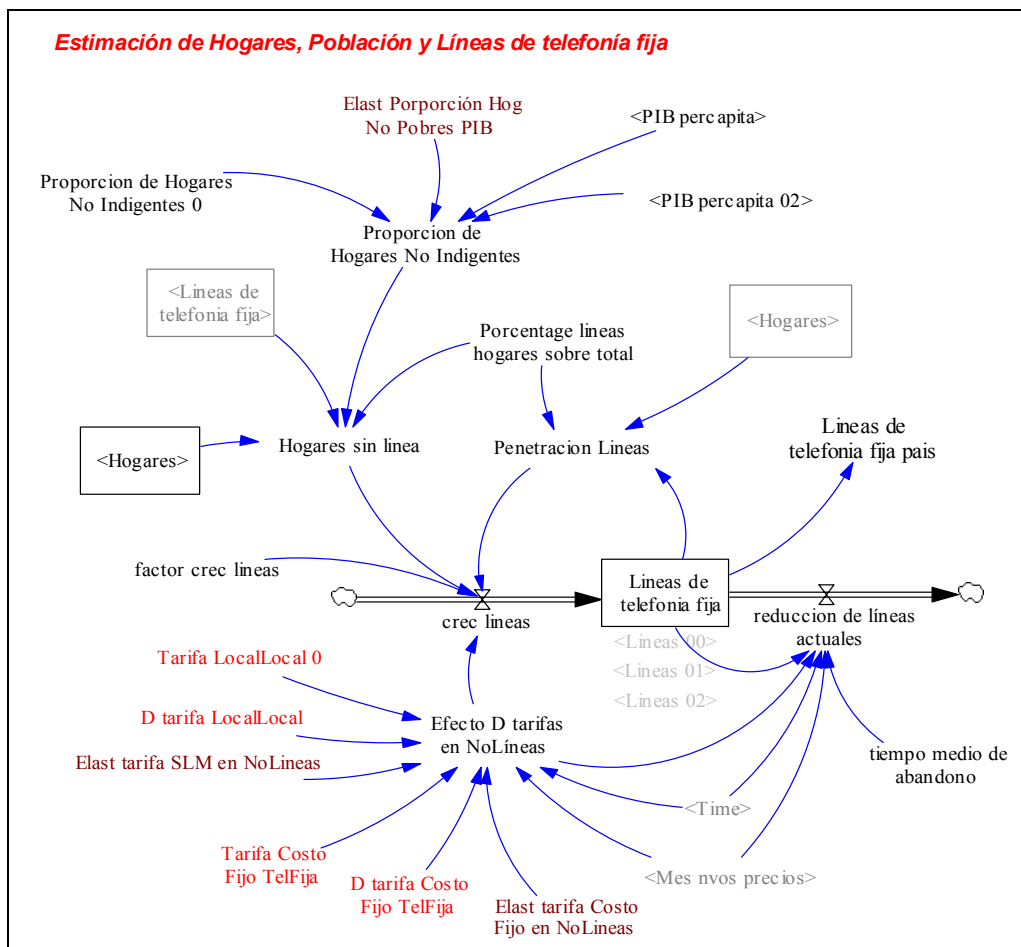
Estimación de Hogares, Población y Líneas de telefonía fija

Elast Porporción Hog No Pobres PIB

<PIB percapita>

Proporcion de Hogares No Indigentes 0

<PIB percapita 02>

Proporcion de Hogares No Indigentes

<Lineas de telefonia fija>

Porcentage lineas hogares sobre total

<Hogares>

<Hogares>

Hogares sin linea

Penetracion Lineas

Lineas de telefonia fija pais

factor crec lineas

crec lineas

Lineas de telefonia fija

reduccion de líneas actuales

<Lineas 00>

<Lineas 01>

<Lineas 02>

Tarifa LocalLocal 0

D tarifa LocalLocal

Efecto D tarifas en NoLíneas

Elast tarifa SLM en NoLineas

tiempo medio de abandono

<Time>

Tarifa Costo Fijo TelFija

D tarifa Costo Fijo TelFija

<Mes nvos precios>

Elast tarifa Costo Fijo en NoLineas